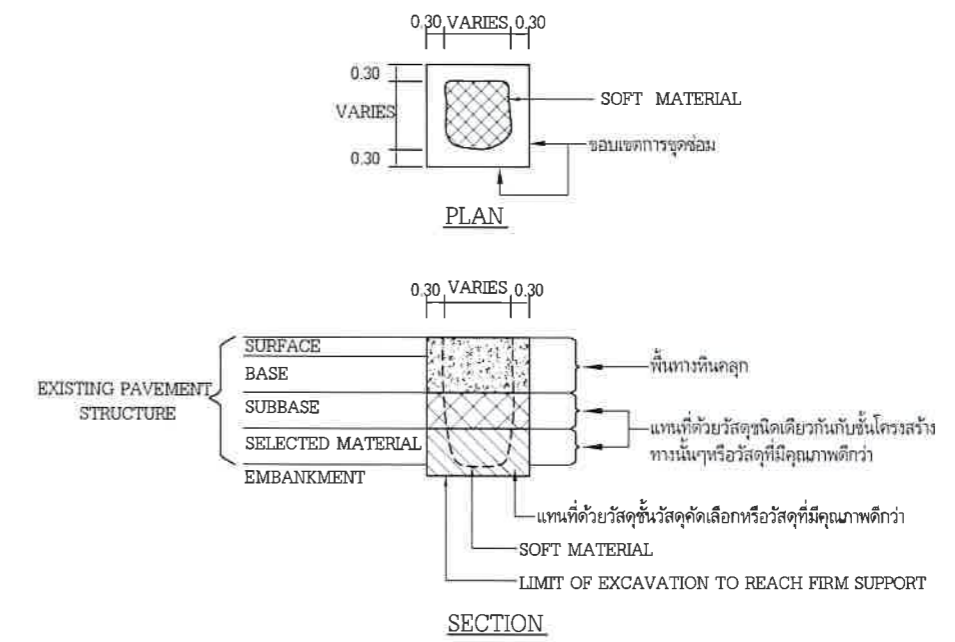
0.30 VARIES 0.30

0.30

VARIES

0.30

SOFT MATERIAL

ขอบเขตการขุดซ่อม

PLAN

0.30 VARIES 0.30

EXISTING PAVEMENT STRUCTURE

SURFACE

BASE

SUBBASE

SELECTED MATERIAL

EMBANKMENT

พื้นทางหินคลุก

แทนที่ด้วยวัสดุชนิดเดียวกันกับชั้นโครงสร้างทางนั้นๆหรือวัสดุที่มีคุณภาพดีกว่า

แทนที่ด้วยวัสดุชั้นวัสดุคัดเลือกหรือวัสดุที่มีคุณภาพดีกว่า

SOFT MATERIAL

LIMIT OF EXCAVATION TO REACH FIRM SUPPORT

SECTION